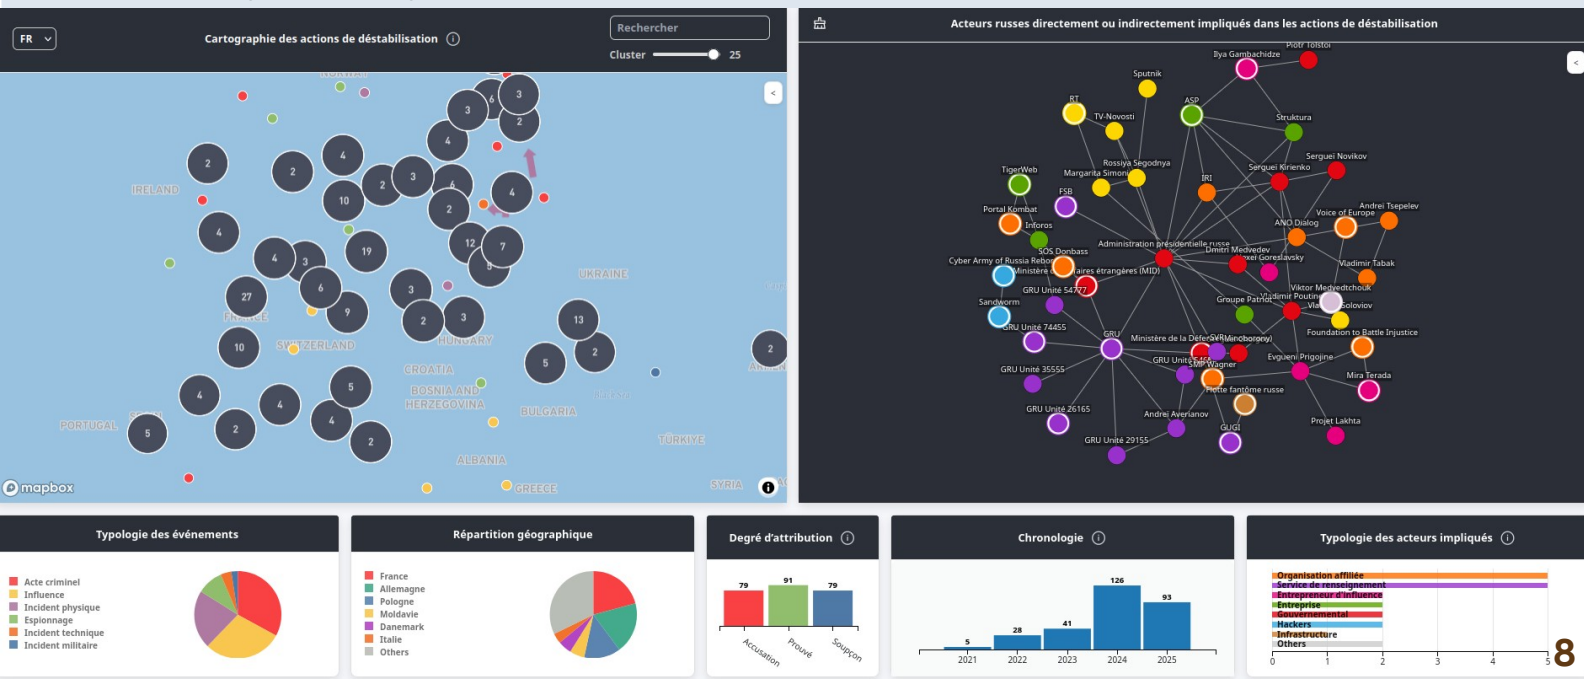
FR

Cartographie des actions de déstabilisation

Rechercher

Cluster 25

Acteurs russes directement ou indirectement impliqués dans les actions de déstabilisation

NORWAY
IRELAND
FRANCE
SWITZERLAND
HUNGARY
CROATIA
BOSNIA AND HERZEGOVINA
UKRAINE
BULGARIA
PORTUGAL
SPAIN
TÜRKIYE
ALBANIA
GREECE
SYRIA

6 3 3 2 4 2 2 4 3 6 2 4 10 4 12 7 8 4 3 19 6 27 9 3 3 2 13 10 5 2 2 5 4 4 4 2 2 5

mapbox

Piotr Tolstoï
Ilya Gambachidze
Sputnik
RT
ASP
TV-Novosti
Struktura
Sergueï Novikov
Rossiya Segodnya
Margarita Simonian
Sergueï Kirienko
TigerWeb
IRI
FSB
Andreï Tsepelev
Voice of Europe
Portal Kombat
Inforos
ANO Dialog
Administration présidentielle russe
SOS Donbass
Dmitri Medvedev
Cyber Army of Russia Reborn
Alexeï Goreslavsky
Ministère des Affaires étrangères (MID)
Vladimir Tabak
GRU Unité 54777
Viktor Medvedtchouk
Groupe Patriot
Vladimir Poutine
Sandworm
Vladimir Soloviov
GRU Unité 74455
Foundation to Battle Injustice
GRU
Ministère de la Défense (Minoborony)
GRU Unité 29155
SVR
Evgueni Prigojine
GRU Unité 35555
SMP Wagner
Mira Terada
Flotte fantôme russe
GRU Unité 26165
Andreï Averianov
Projet Lakhta
GUGI
GRU Unité 29155

Typologie des événements
Acte criminel
Influence
Incident physique
Espionnage
Incident technique
Incident militaire

Répartition géographique
France
Allemagne
Pologne
Moldavie
Danemark
Italie
Others

Degré d'attribution
79 91 79
Accusation
Prouvé
Soupçon

Chronologie
5 28 41 126 93
2021 2022 2023 2024 2025

Typologie des acteurs impliqués
Organisation affiliée
Service de renseignement
Entrepreneur d'influence
Entreprise
Gouvernemental
Hackers
Infrastructure
Others
0 1 2 3 4 5

8